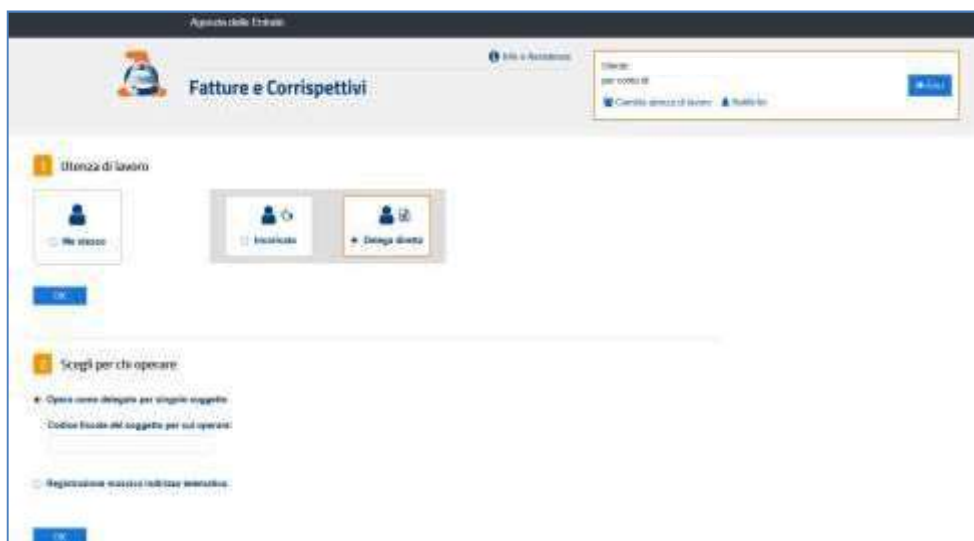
Agenzia delle Entrate

Fatture e Corrispettivi

Info e Assistenza

Utente:
per conto di:

Cambia utenza di lavoro

Profilo

Esci

1 Utenza di lavoro

Me stesso

Incaricato

Delega diretta

OK

2 Scegli per chi operare

Opero come delegato per singolo soggetto

Codice fiscale del soggetto per cui operare:

Registrazione massiva indirizzo telematico

OK